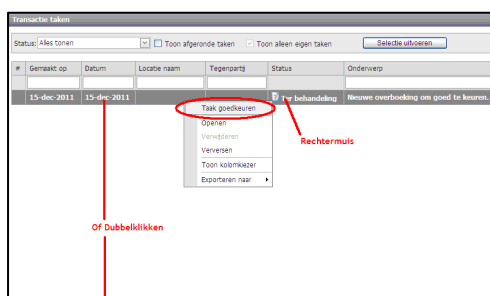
Transactie taken

Status: Alles tonen
Toon afgeronde taken
Toon alleen eigen taken
Selectie uitvoeren

| # | Gemaakt op | Datum | Locatie naam | Tegenpartij | Status | Onderwerp |
|---|---|---|---|---|---|---|
| | | | | | | |
| | 15-dec-2011 | 15-dec-2011 | | | Ter behandeling | Nieuwe overboeking om goed te keuren. |

Taak goedkeuren
Openen
Verwijderen
Verversen
Toon kolomkiezer
Exporteren naar

Rechtermuis

Of Dubbelklikken